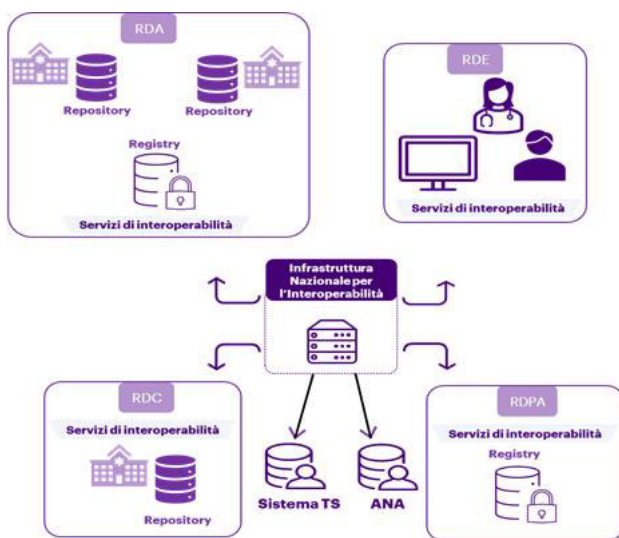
RDA

Repository

Repository

Registry

Servizi di interoperabilità

RDE

Servizi di interoperabilità

Infrastruttura Nazionale per l'Interoperabilità

RDC

Servizi di interoperabilità

Repository

Sistema TS

ANA

RDPA

Servizi di interoperabilità

Registry